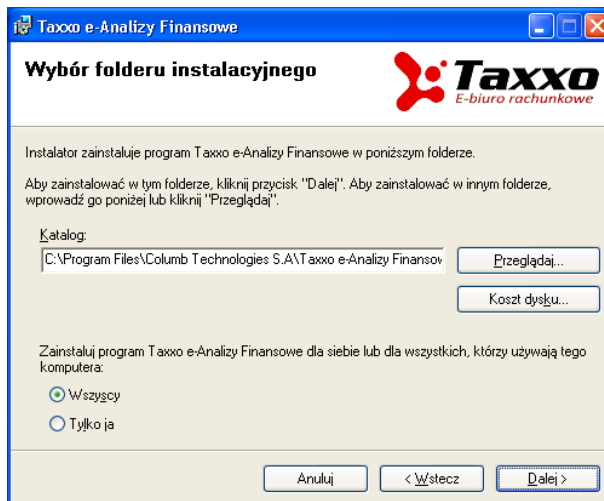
Taxxo e-Analizy Finansowe

Wybór folderu instalacyjnego

Taxxo
E-biuro rachunkowe

Instalator zainstaluje program Taxxo e-Analizy Finansowe w poniższym folderze.

Aby zainstalować w tym folderze, kliknij przycisk "Dalej". Aby zainstalować w innym folderze, wprowadź go poniżej lub kliknij "Przeglądaj".

Katalog:

C:\Program Files\Columb Technologies S.A\Taxxo e-Analizy Finansov

Przeglądaj...

Koszt dysku...

Zainstaluj program Taxxo e-Analizy Finansowe dla siebie lub dla wszystkich, którzy używają tego komputera:

Wszyscy

Tylko ja

Anuluj

< Wstecz

Dalej >